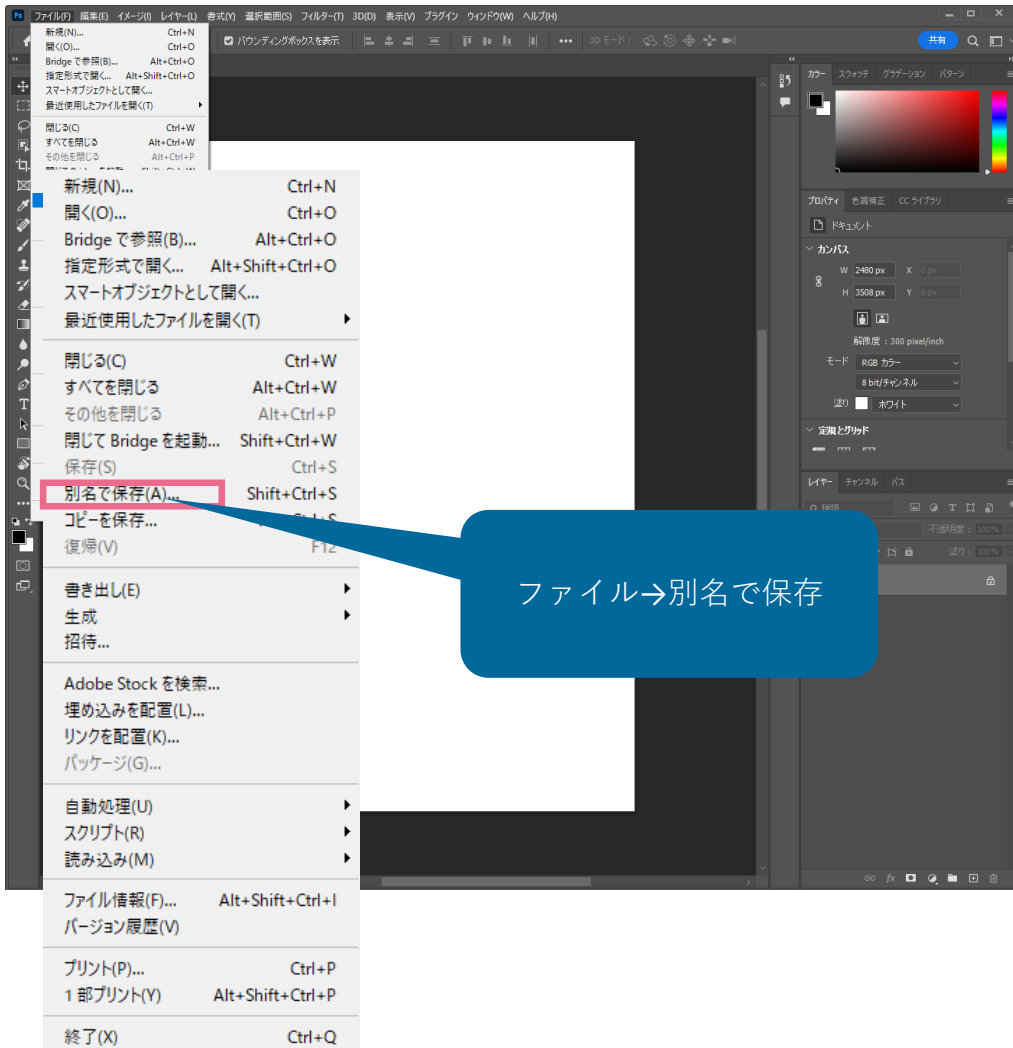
Ps ファイル(F) 編集(E) イメージ(I) レイヤー(L) 書式(Y) 選択範囲(S) フィルター(T) 3D(D) 表示(V) プラグイン ウィンドウ(W) ヘルプ(H)

バウンディングボックスを表示 3D モード： 共有

新規(N)... Ctrl+N
開く(O)... Ctrl+O
Bridge で参照(B)... Alt+Ctrl+O
指定形式で開く... Alt+Shift+Ctrl+O
スマートオブジェクトとして開く...
最近使用したファイルを開く(T)
閉じる(C) Ctrl+W
すべてを閉じる Alt+Ctrl+W
その他を閉じる Alt+Ctrl+P

| | |
|---|---|
| 新規(N)... | Ctrl+N |
| 開く(O)... | Ctrl+O |
| Bridge で参照(B)... | Alt+Ctrl+O |
| 指定形式で開く... | Alt+Shift+Ctrl+O |
| スマートオブジェクトとして開く... | |
| 最近使用したファイルを開く(T) | |
| 閉じる(C) | Ctrl+W |
| すべてを閉じる | Alt+Ctrl+W |
| その他を閉じる | Alt+Ctrl+P |
| 閉じて Bridge を起動... | Shift+Ctrl+W |
| 保存(S) | Ctrl+S |
| 別名で保存(A)... | Shift+Ctrl+S |
| コピーを保存... | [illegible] |
| 復帰(V) | F12 |
| 書き出し(E) | |
| 生成 | |
| 招待... | |
| Adobe Stock を検索... | |
| 埋め込みを配置(L)... | |
| リンクを配置(K)... | |
| パッケージ(G)... | |
| 自動処理(U) | |
| スクリプト(R) | |
| 読み込み(M) | |
| ファイル情報(F)... | Alt+Shift+Ctrl+I |
| バージョン履歴(V) | |
| プリント(P)... | Ctrl+P |
| 1 部プリント(Y) | Alt+Shift+Ctrl+P |
| 終了(X) | Ctrl+Q |

ファイル→別名で保存

カラー スウォッチ グラデーション パターン
プロパティ 色調補正 CC ライブラリ
ドキュメント
カンバス
W 2480 px X 0 px
H 3508 px Y 0 px
解像度：300 pixel/inch
モード RGB カラー
8 bit/チャンネル
塗り ホワイト
定規とグリッド
レイヤー チャンネル パス
種類
不透明度：100%
塗り：100%